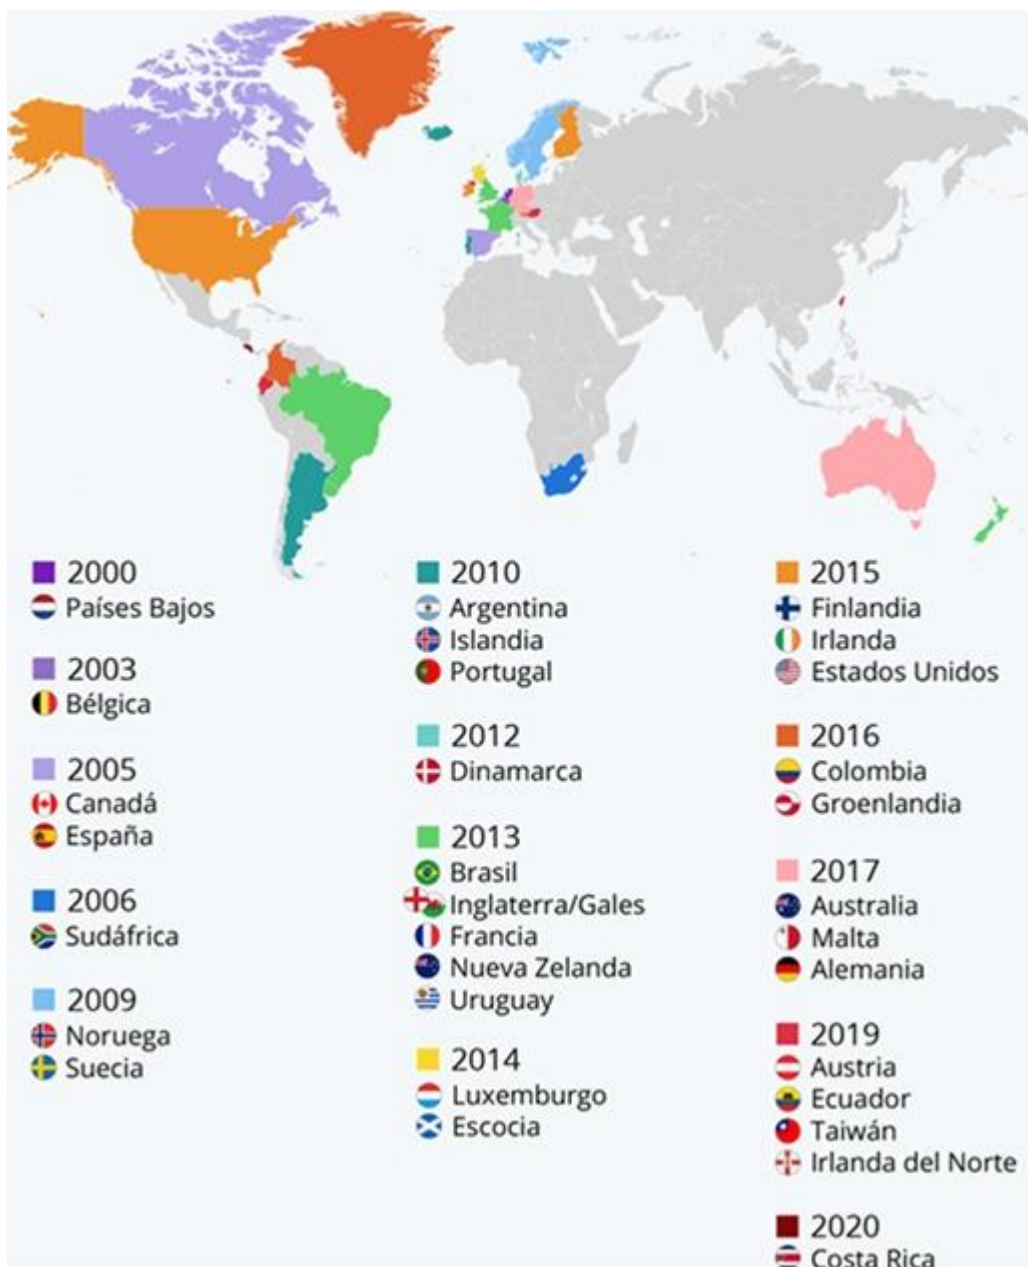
2000
Países Bajos

2003
Bélgica

2005
Canadá
España

2006
Sudáfrica

2009
Noruega
Suecia

2010
Argentina
Islandia
Portugal

2012
Dinamarca

2013
Brasil
Inglaterra/Gales
Francia
Nueva Zelanda
Uruguay

2014
Luxemburgo
Escocia

2015
Finlandia
Irlanda
Estados Unidos

2016
Colombia
Groenlandia

2017
Australia
Malta
Alemania

2019
Austria
Ecuador
Taiwán
Irlanda del Norte

2020
Costa Rica